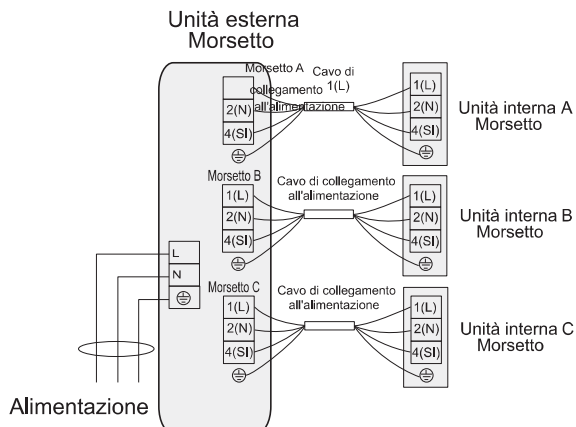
Unità esterna
Morsetto

Morsetto A
Cavo di collegamento all'alimentazione
1(L)
2(N)
4(SI)

1(L)
2(N)
4(SI)
Unità interna A
Morsetto

Morsetto B
1(L)
2(N)
4(SI)
Cavo di collegamento all'alimentazione
1(L)
2(N)
4(SI)
Unità interna B
Morsetto

L
N

Morsetto C
1(L)
2(N)
4(SI)
Cavo di collegamento all'alimentazione
1(L)
2(N)
4(SI)
Unità interna C
Morsetto

Alimentazione